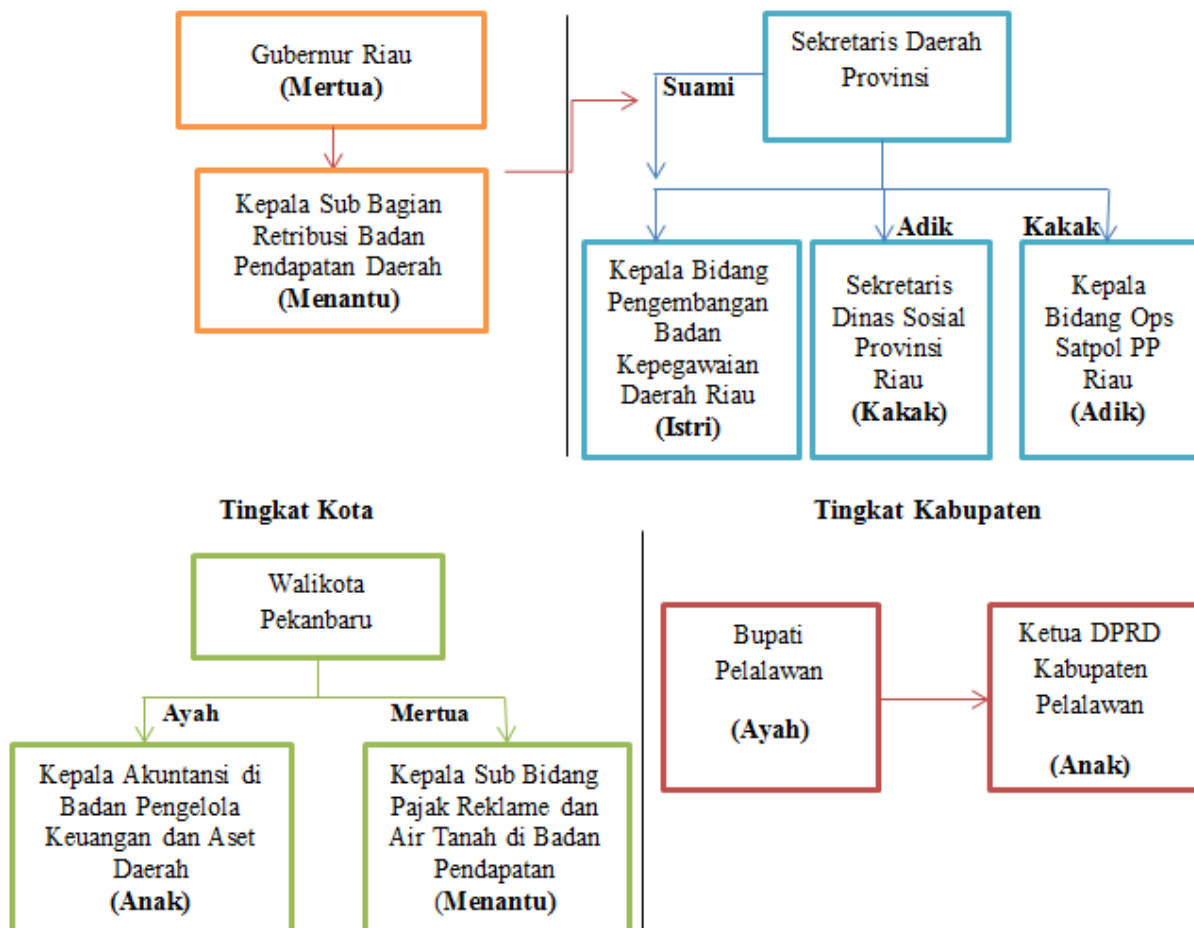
Gubernur Riau
(Mertua)

Kepala Sub Bagian Retribusi Badan Pendapatan Daerah
(Menantu)

Sekretaris Daerah Provinsi

Suami

Adik

Kakak

Kepala Bidang Pengembangan Badan Kepegawaian Daerah Riau
(Istri)

Sekretaris Dinas Sosial Provinsi Riau
(Kakak)

Kepala Bidang Ops Satpol PP Riau
(Adik)

Tingkat Kota

Tingkat Kabupaten

Walikota Pekanbaru

Ayah

Mertua

Kepala Akuntansi di Badan Pengelola Keuangan dan Aset Daerah
(Anak)

Kepala Sub Bidang Pajak Reklame dan Air Tanah di Badan Pendapatan
(Menantu)

Bupati Pelalawan

(Ayah)

Ketua DPRD Kabupaten Pelalawan

(Anak)